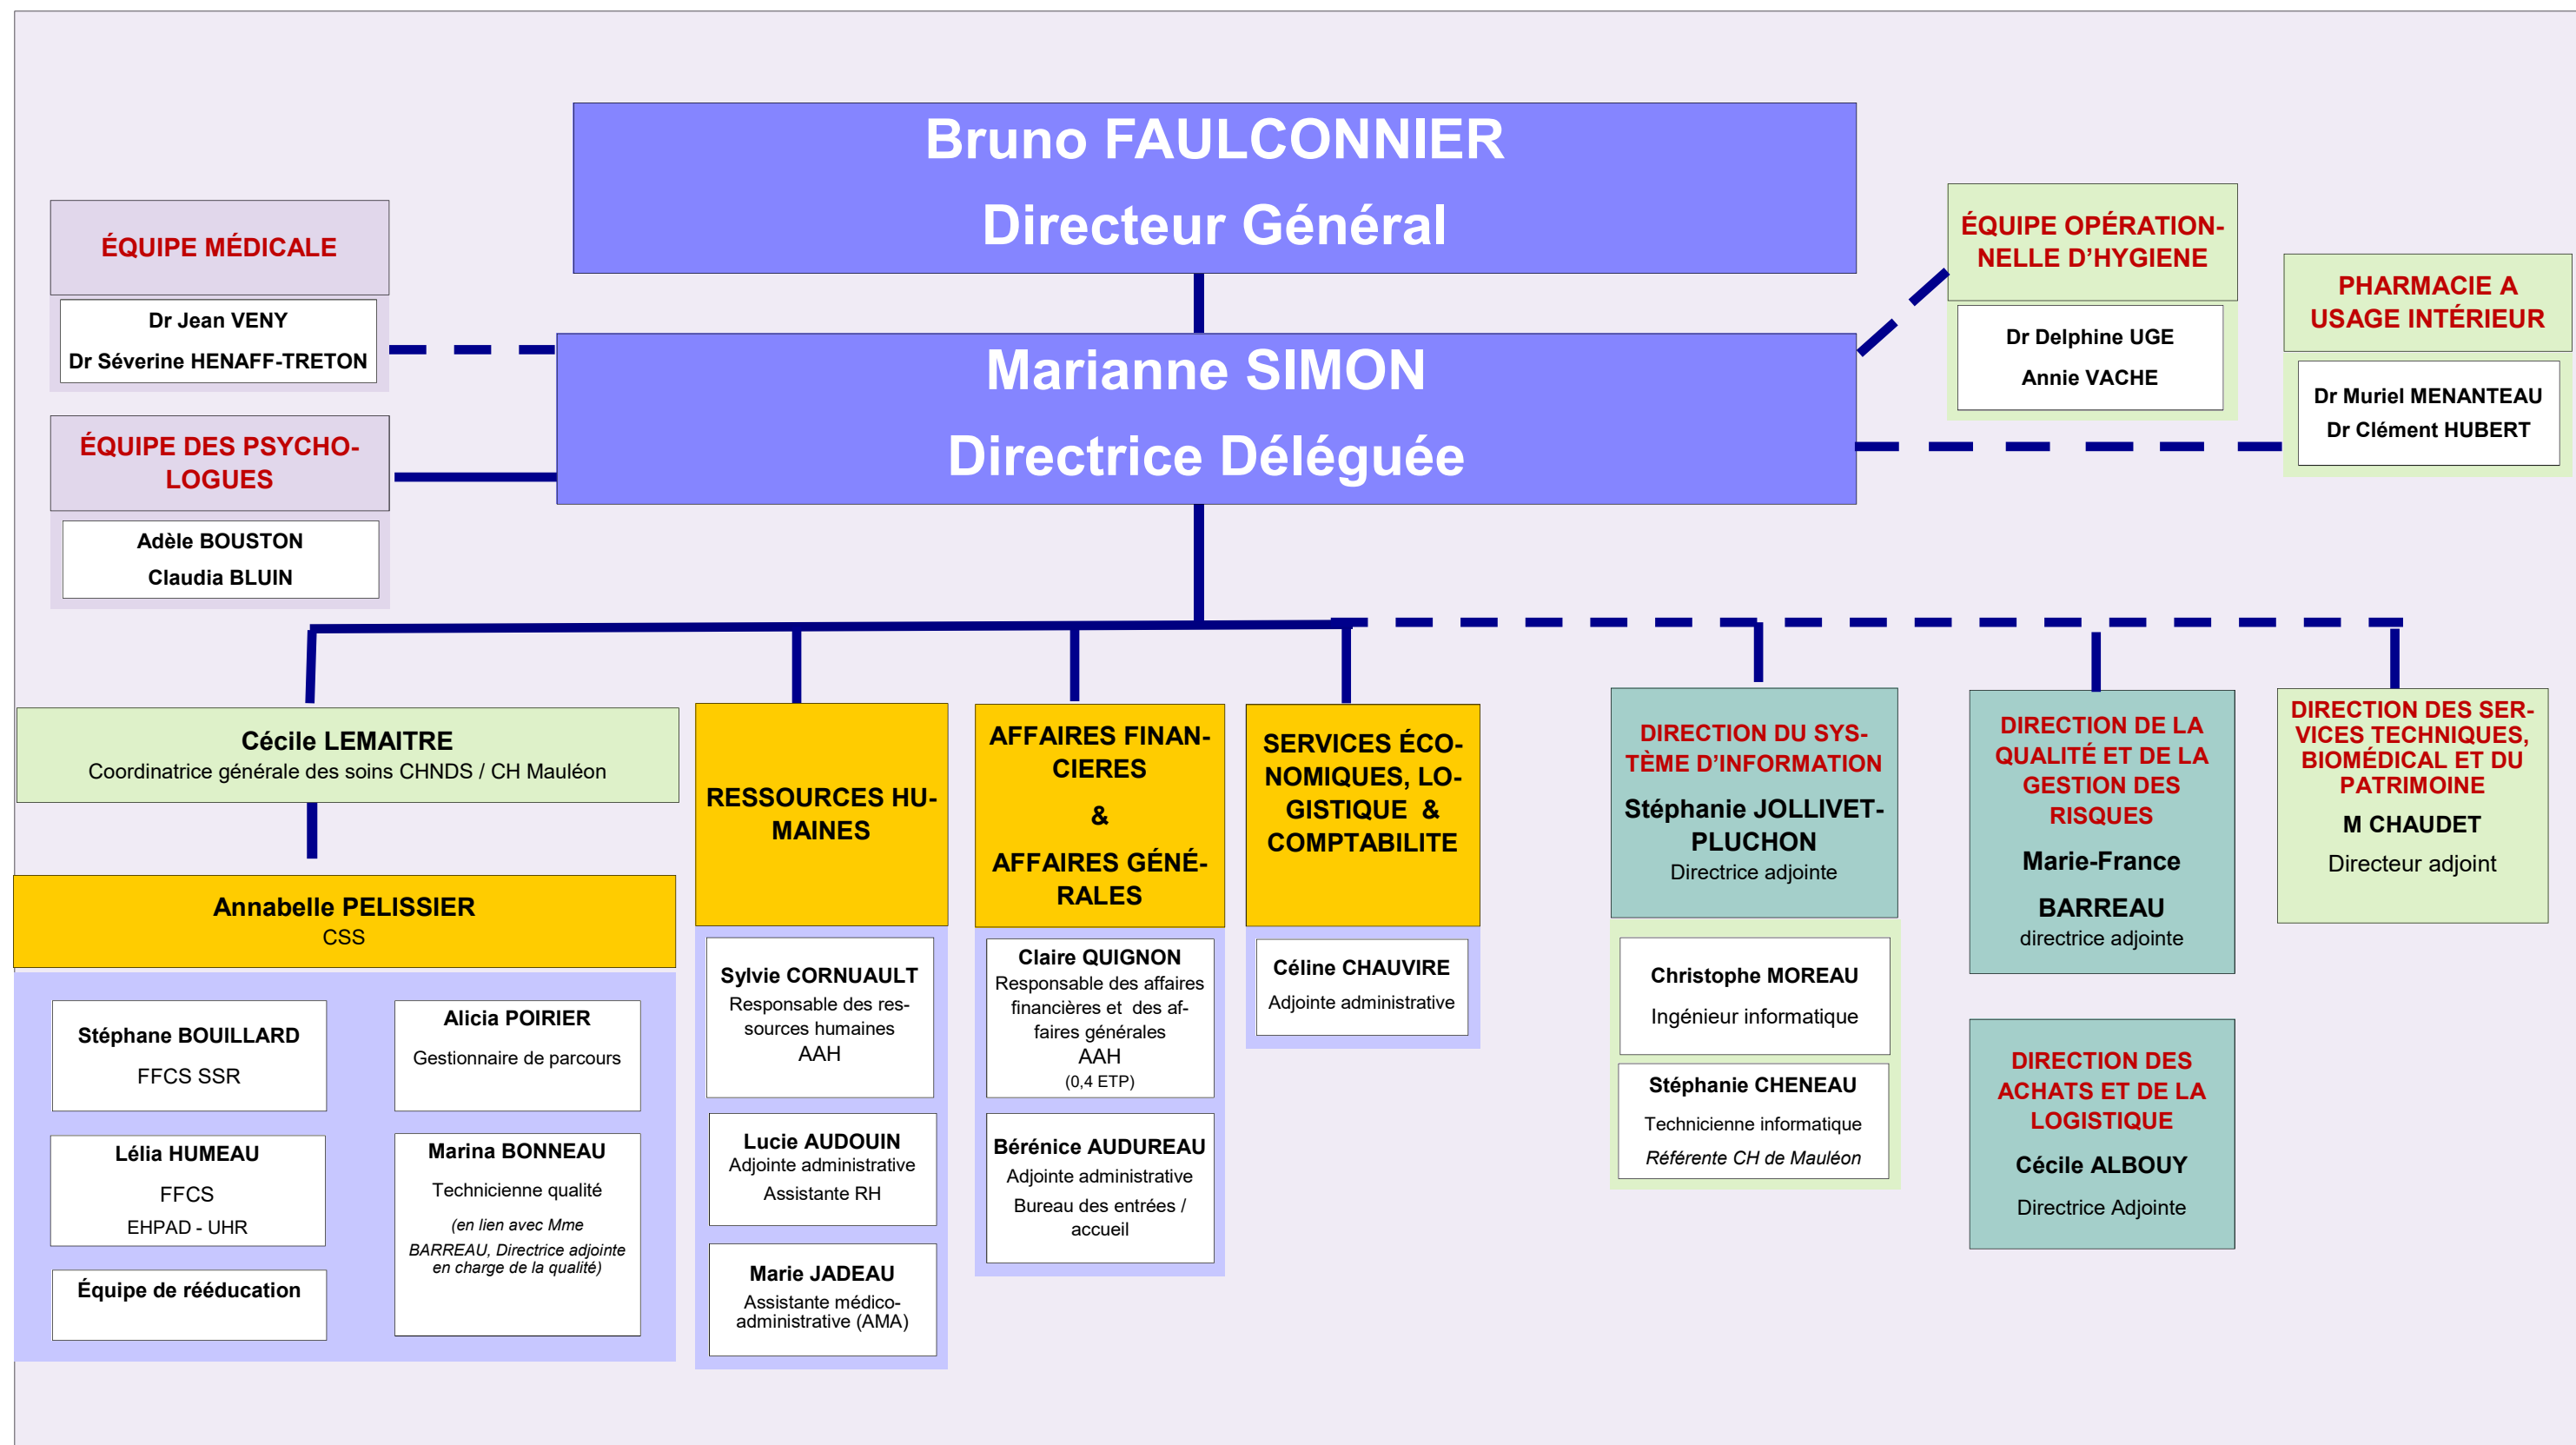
Bruno FAULCONNIER
Directeur Général

ÉQUIPE MÉDICALE
Dr Jean VENY
Dr Séverine HENAFF-TRETON

ÉQUIPE DES PSYCHOLOGUES
Adèle BOUSTON
Claudia BLUIN

Marianne SIMON
Directrice Déléguée

ÉQUIPE OPÉRATIONNELLE D'HYGIENE
Dr Delphine UGE
Annie VACHE

PHARMACIE A USAGE INTÉRIEUR
Dr Muriel MENANTEAU
Dr Clément HUBERT

Cécile LEMAITRE
Coordinatrice générale des soins CHNDS / CH Mauléon

Annabelle PELISSIER
CSS

Stéphane BOUILLARD
FFCS SSR

Alicia POIRIER
Gestionnaire de parcours

Lélia HUMEAU
FFCS
EHPAD - UHR

Marina BONNEAU
Technicienne qualité
(en lien avec Mme BARREAU, Directrice adjointe en charge de la qualité)

Équipe de rééducation

RESSOURCES HUMAINES
Sylvie CORNUAULT
Responsable des ressources humaines
AAH
Lucie AUDOUIN
Adjointe administrative
Assistante RH
Marie JADEAU
Assistante médico-administrative (AMA)

AFFAIRES FINANCIERES
&
AFFAIRES GÉNÉRALES
Claire QUIGNON
Responsable des affaires financières et des affaires générales
AAH
(0,4 ETP)
Bérénice AUDUREAU
Adjointe administrative
Bureau des entrées / accueil

SERVICES ÉCONOMIQUES, LOGISTIQUE & COMPTABILITE
Céline CHAUVIRE
Adjointe administrative

DIRECTION DU SYSTÈME D'INFORMATION
Stéphanie JOLLIVET-PLUCHON
Directrice adjointe
Christophe MOREAU
Ingénieur informatique
Stéphanie CHENEAU
Technicienne informatique
Référente CH de Mauléon

DIRECTION DE LA QUALITÉ ET DE LA GESTION DES RISQUES
Marie-France BARREAU
directrice adjointe

DIRECTION DES ACHATS ET DE LA LOGISTIQUE
Cécile ALBOUY
Directrice Adjointe

DIRECTION DES SERVICES TECHNIQUES, BIOMÉDICAL ET DU PATRIMOINE
M CHAUDET
Directeur adjoint